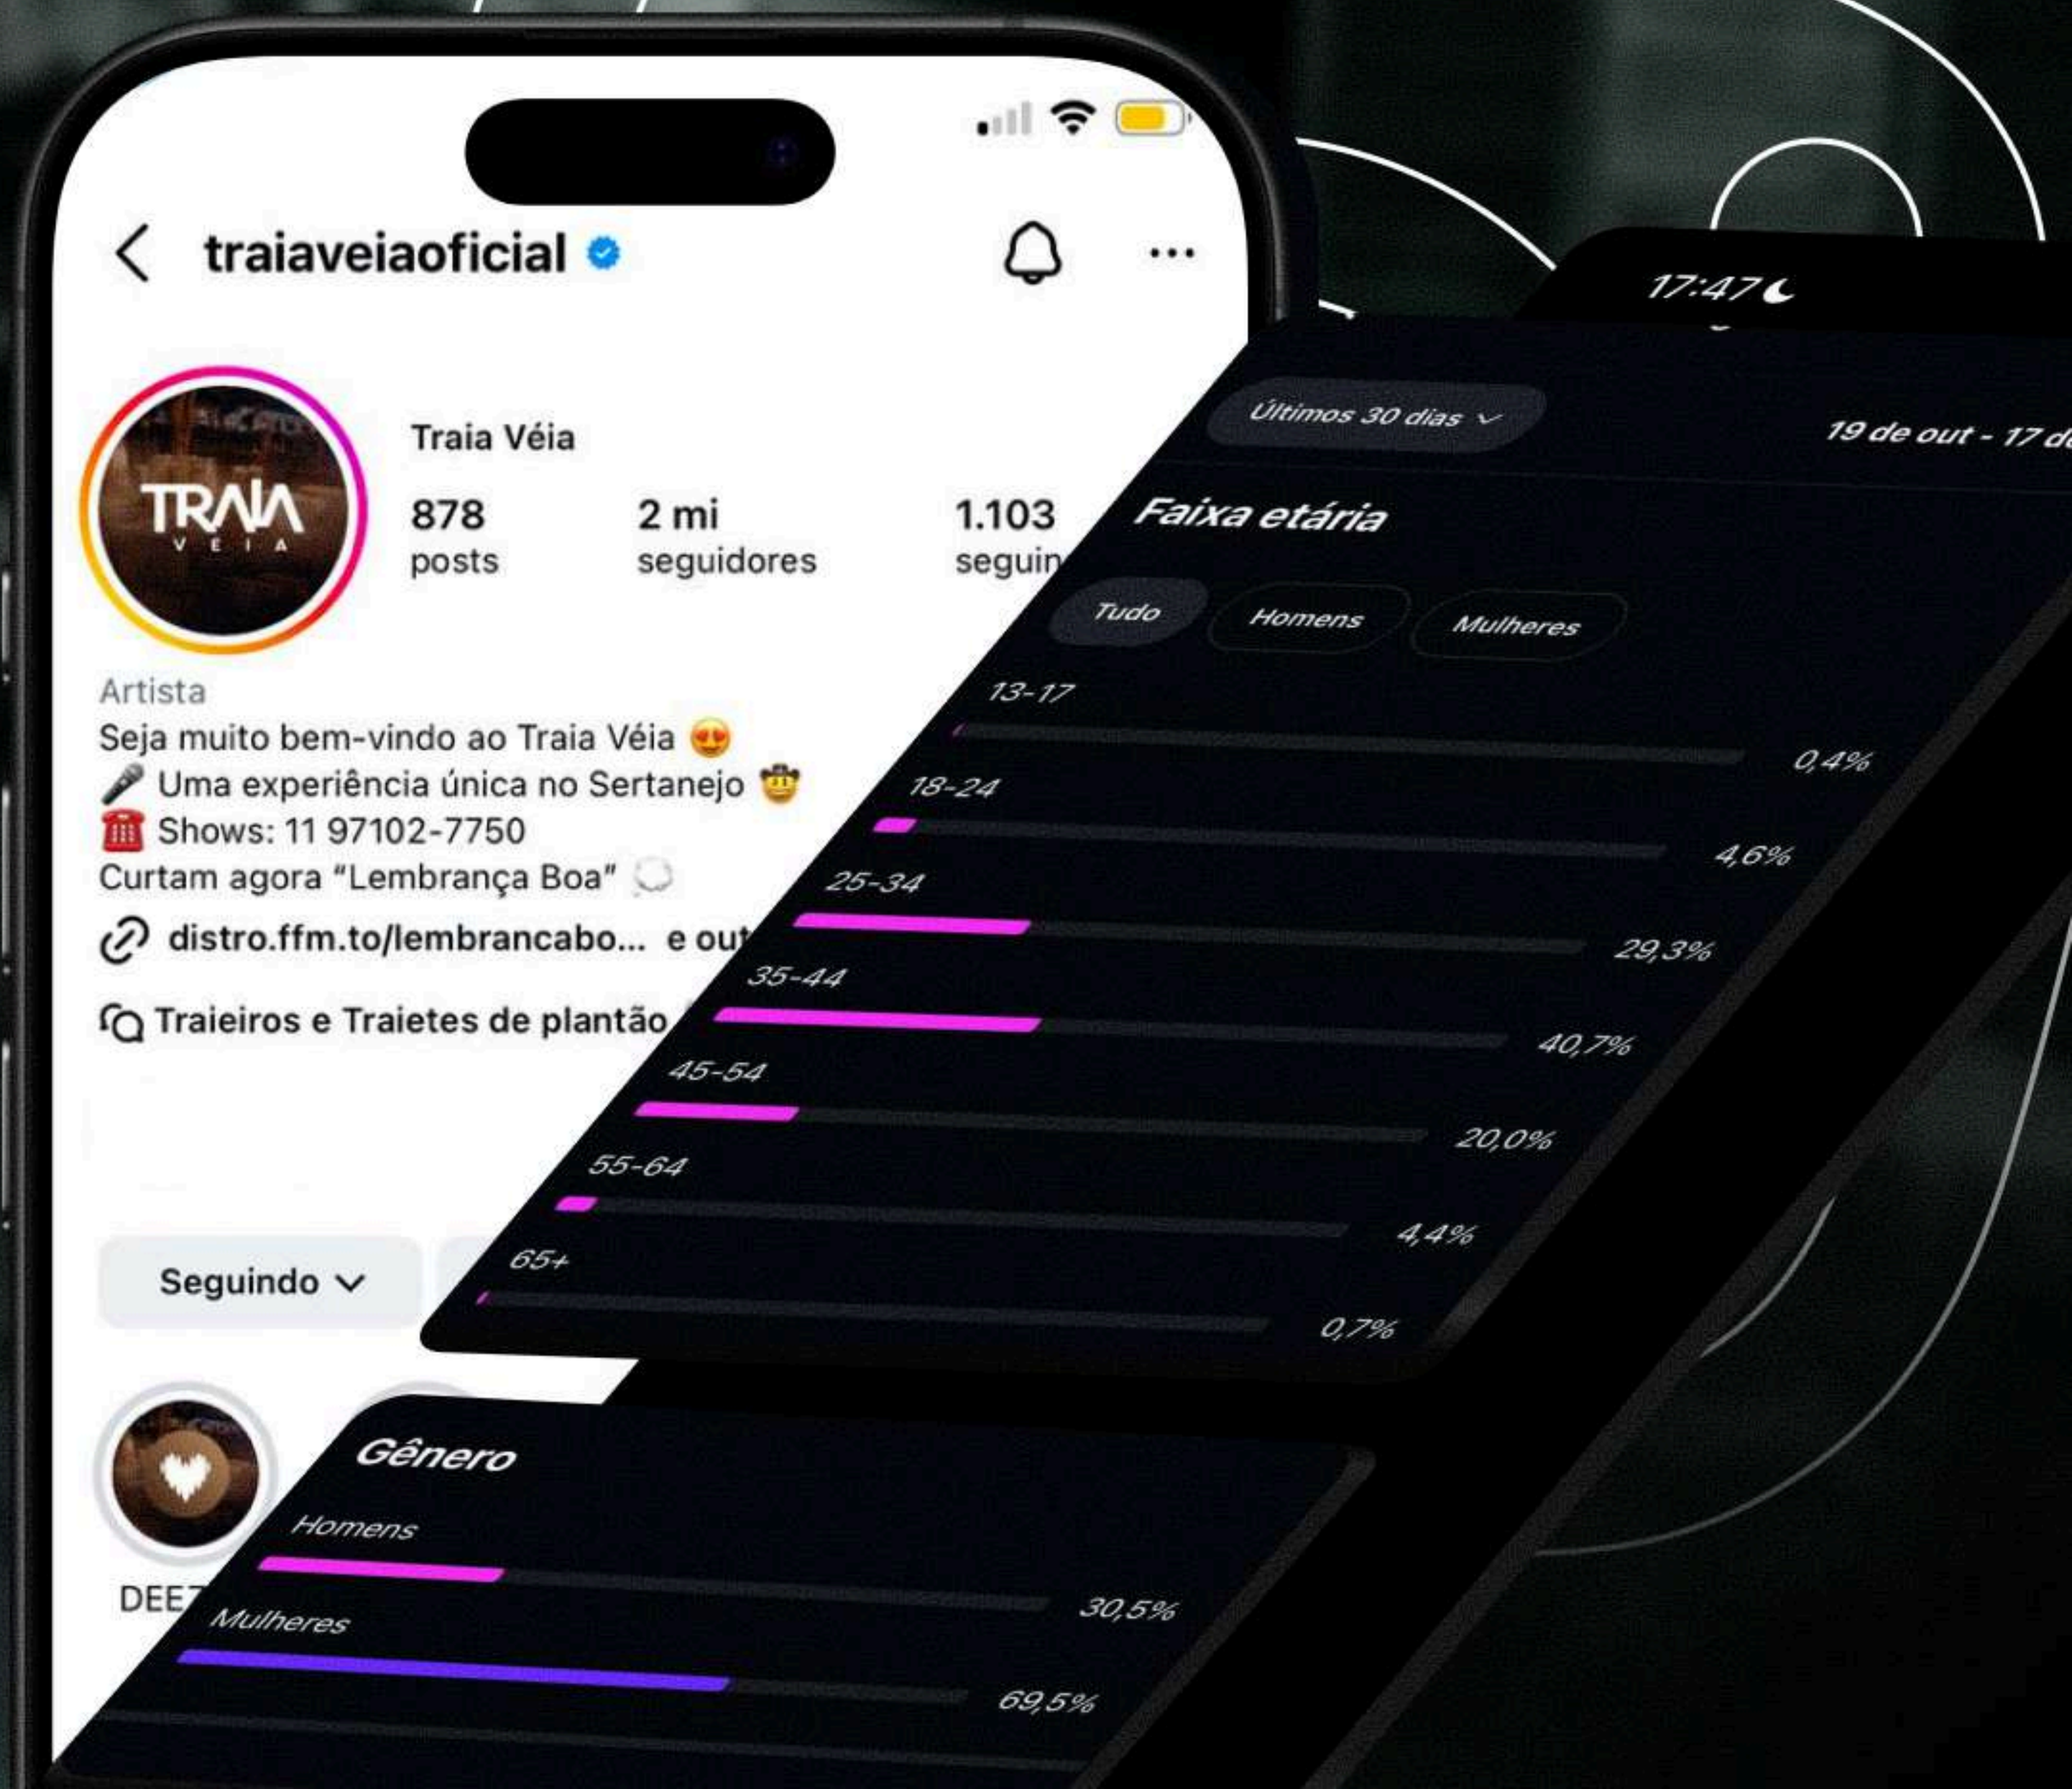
traiaveiaoficial

TRAIA VÉIA

Traia Véia

878 posts

2 mi seguidores

1.103 seguin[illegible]

Artista
Seja muito bem-vindo ao Traia Véia 😍
🎤 Uma experiência única no Sertanejo 🤠
☎️ Shows: 11 97102-7750
Curtam agora "Lembrança Boa" 💭

distro.ffm.to/lembrancabo... e out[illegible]

Traieiros e Traietes de plantão

Seguindo

DEE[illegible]

17:47

Últimos 30 dias

19 de out - 17 d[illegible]

Faixa etária

Tudo

Homens

Mulheres

| Faixa | % |
|---|---|
| 13-17 | 0,4% |
| 18-24 | 4,6% |
| 25-34 | 29,3% |
| 35-44 | 40,7% |
| 45-54 | 20,0% |
| 55-64 | 4,4% |
| 65+ | 0,7% |

Gênero

| Gênero | % |
|---|---|
| Homens | 30,5% |
| Mulheres | 69,5% |